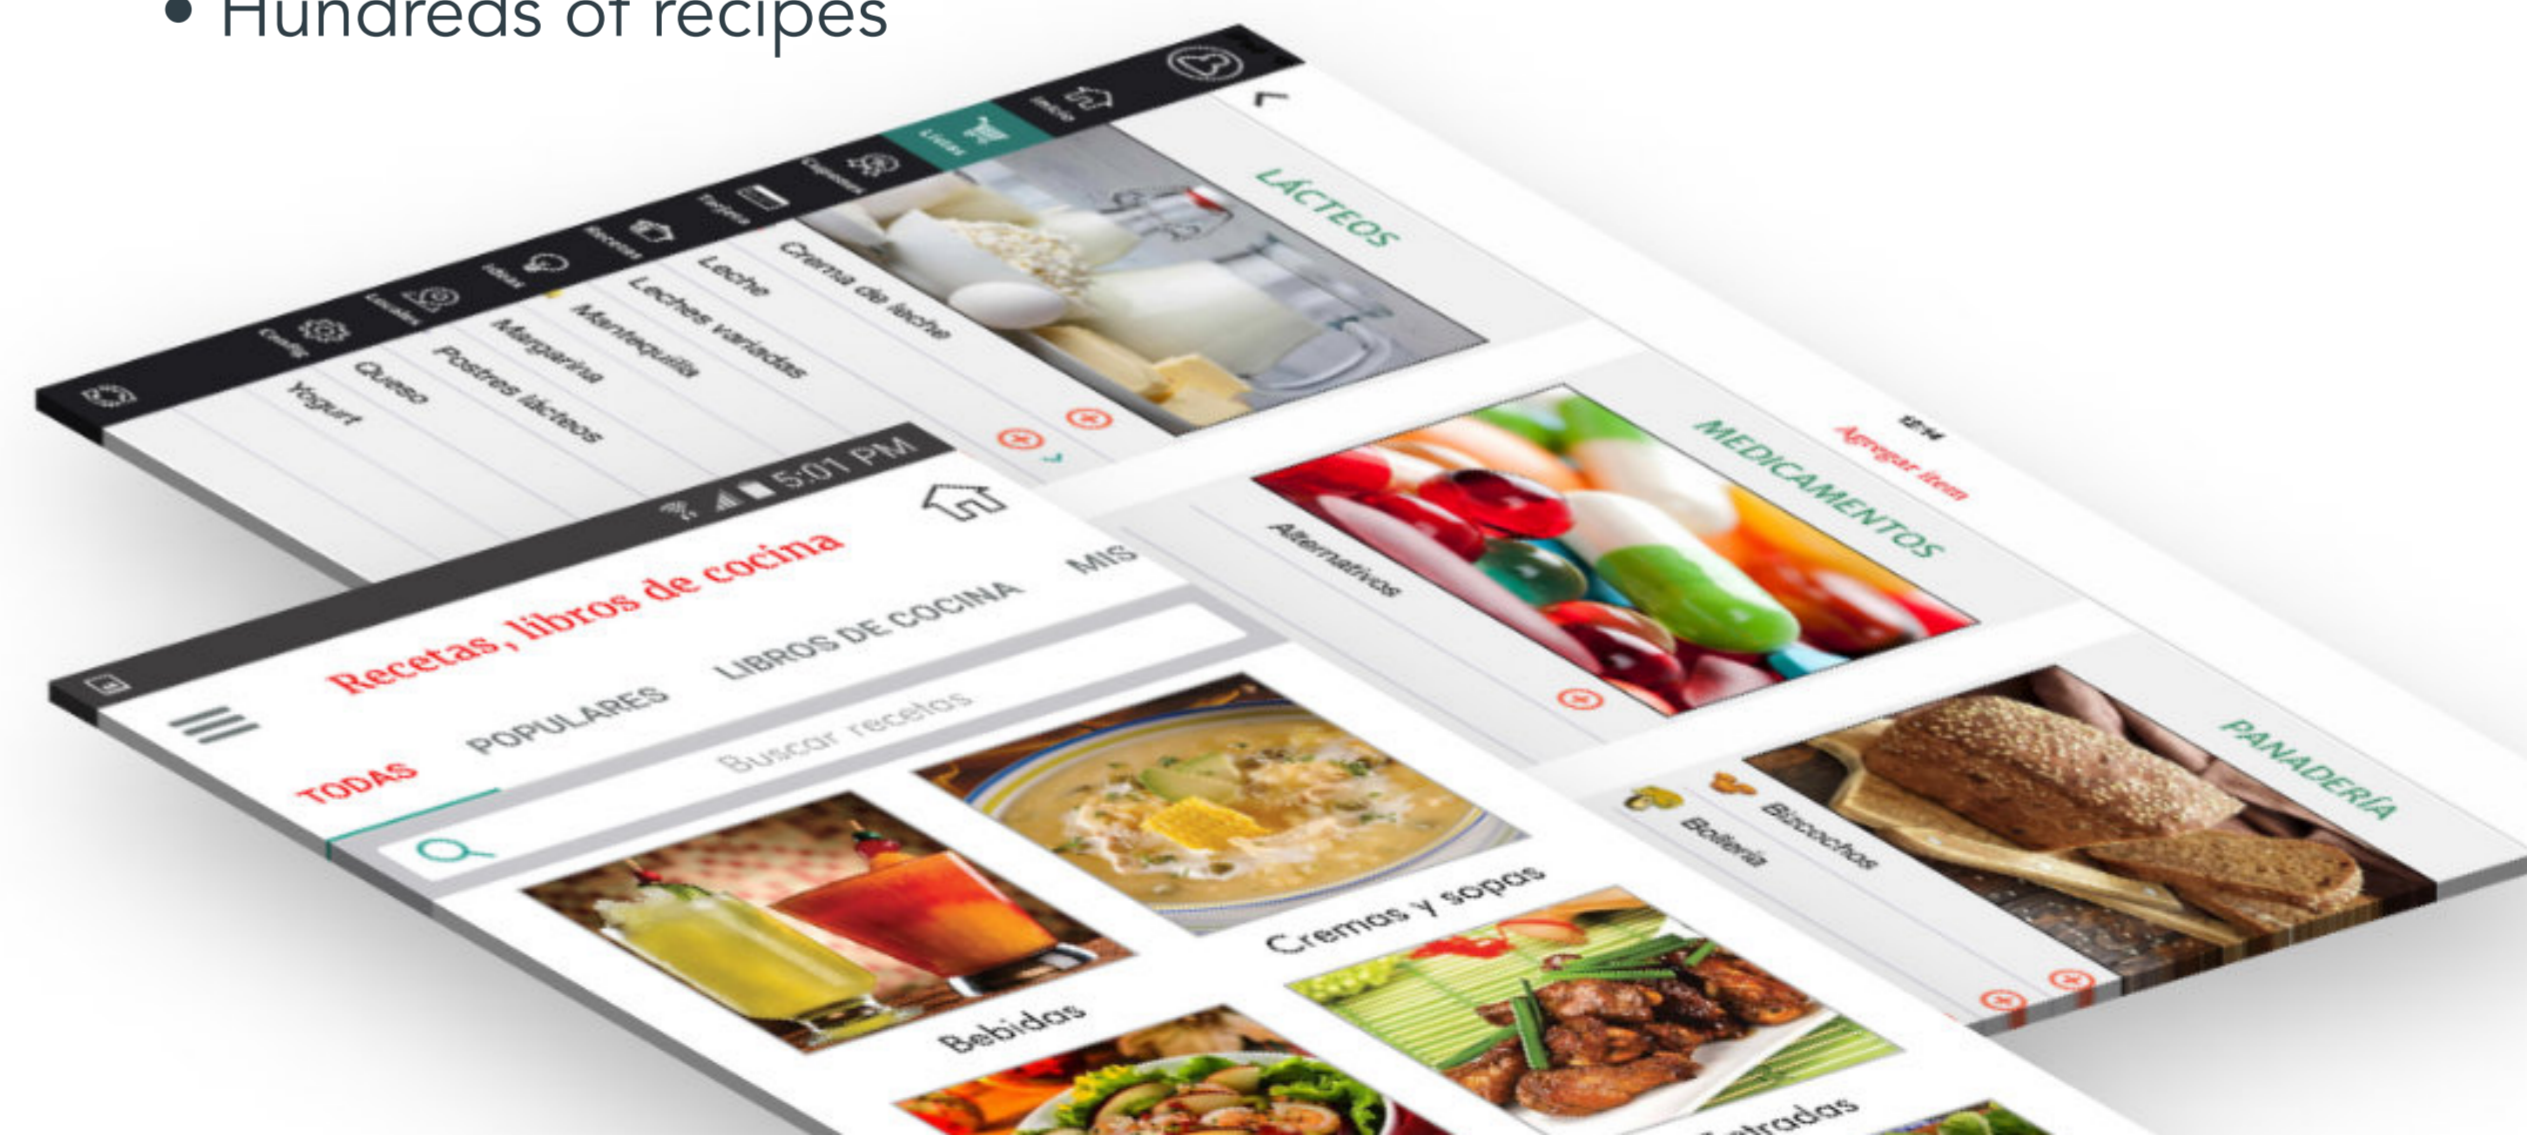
• Hundreds of recipes

Config. Locales Ideas Recetas Tarjeta Cupones Listas Inicio

LÁCTEOS

Crema de leche
Leche
Leches variadas
Mantequilla
Margarina
Postres lácteos
Queso
Yogurt

12:14
Agregar item

MEDICAMENTOS

Alternativos

PANADERÍA

Bizcochos
Bollería

5:01 PM

Recetas, libros de cocina

TODAS POPULARES LIBROS DE COCINA MIS

Buscar recetas

Bebidas
Cremas y sopas
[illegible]tradas